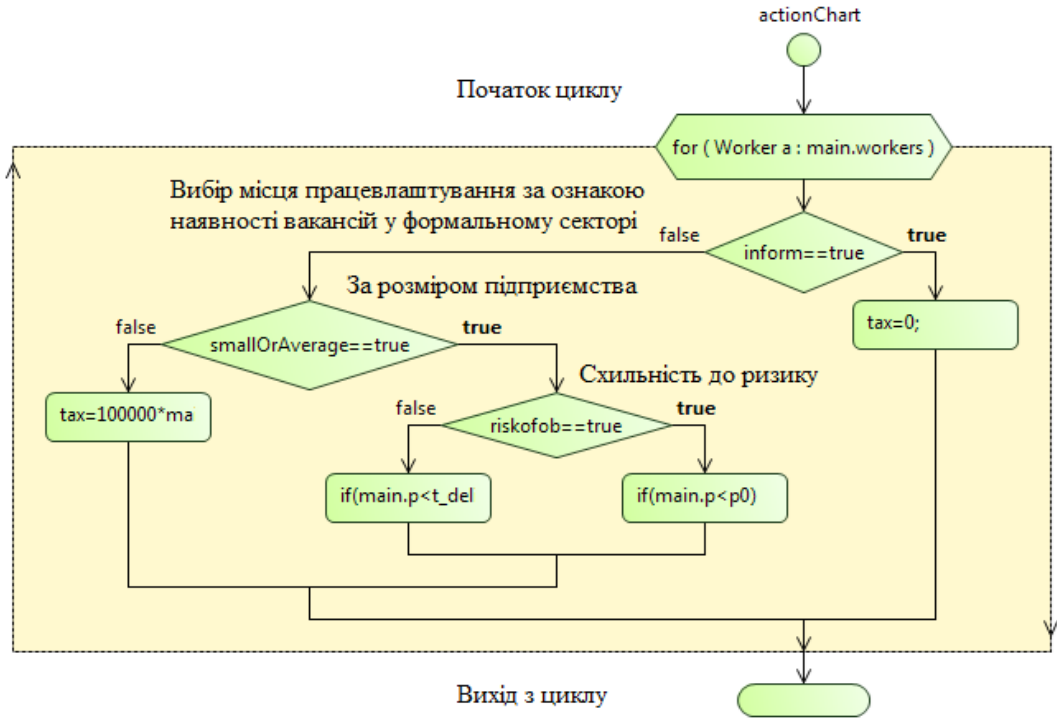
actionChart

Початок циклу

for ( Worker a : main.workers )

Вибір місця працевлаштування за ознакою наявності вакансій у формальному секторі

false

inform==true

true

За розміром підприємства

false

smallOrAverage==true

true

tax=0;

Схильність до ризику

tax=100000*ma

false

riskofob==true

true

if(main.p<t_del

if(main.p<p0)

Вихід з циклу